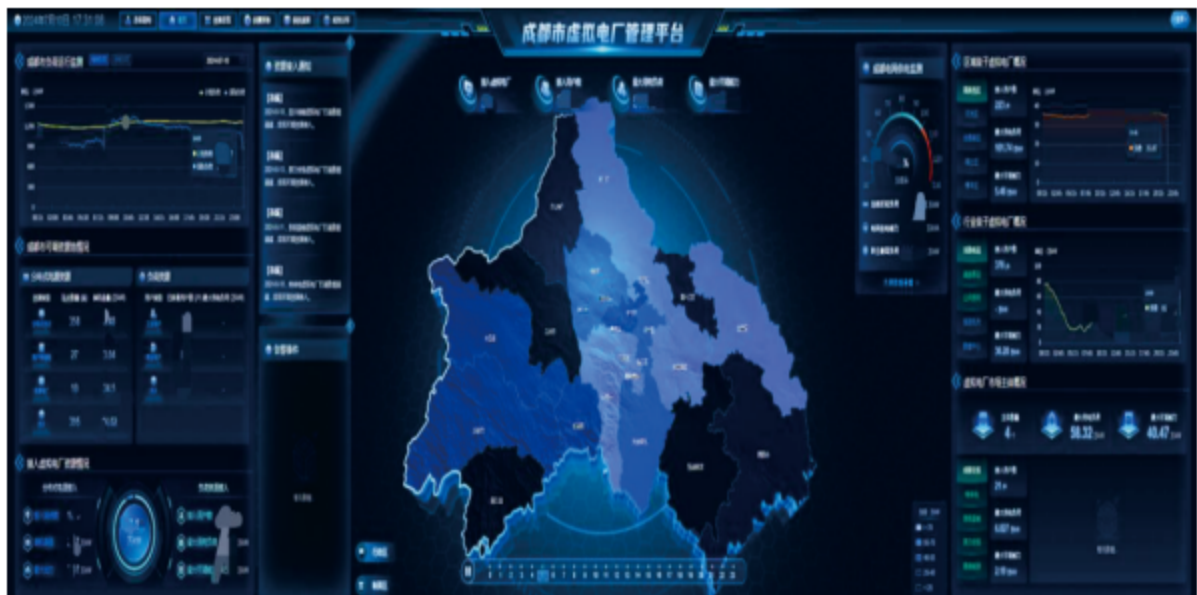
成都市虚拟电厂管理平台

2024年 17:31:08

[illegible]

成都市负荷运行监测

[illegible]

成都市可调控资源情况

接入虚拟电厂数据情况

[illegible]

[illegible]

成都电网供电监测

区域级子虚拟电厂概况

行业级子虚拟电厂概况

虚拟电厂市场主体概况

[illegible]

4

58.32

40.47

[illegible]

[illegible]

203

105.74

5.48

29

28.39

21

6.67

2.19

29

37

18

25

7.84

7.58

38.5

71.53

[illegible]

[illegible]

1 2 3 4 5 6 7 8 9 10 11 12 13 14 15 16 17 18 19 20 21 22 23 24 25 26 27 28 29 30 31